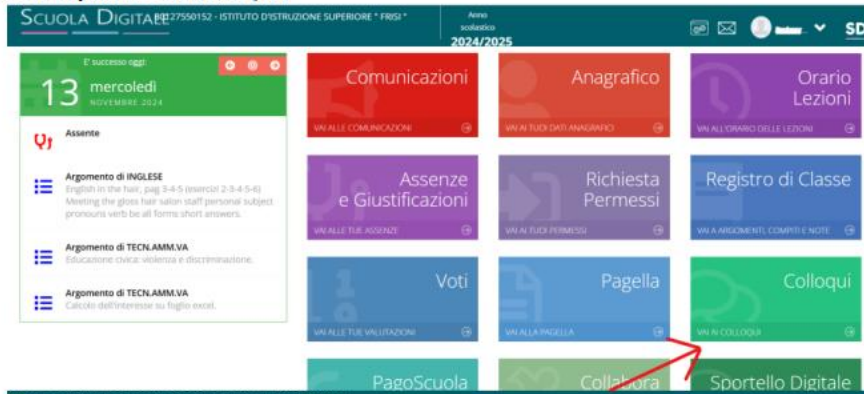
SCUOLA DIGITALE 8127550152 - ISTITUTO D'ISTRUZIONE SUPERIORE " FRISI "

Anno scolastico
2024/2025

SD

E' successo oggi:

13 mercoledì
NOVEMBRE 2024

Assente

Argomento di INGLESE
English in the hair, pag 3-4-5 (esercizi 2-3-4-5-6) Meeting the gloss hair salon staff personal subject pronouns verb be all forms short answers.

Argomento di TECN.AMM.VA
Educazione civica: violenza e discriminazione.

Argomento di TECN.AMM.VA
Calcolo dell'interesse su foglio excel.

Comunicazioni
VAI ALLE COMUNICAZIONI

Anagrafico
VAI AI TUOI DATI ANAGRAFICI

Orario Lezioni
VAI ALL'ORARIO DELLE LEZIONI

Assenze e Giustificazioni
VAI ALLE TUE ASSENZE

Richiesta Permessi
VAI AI TUOI PERMESSI

Registro di Classe
VAI A ARGOMENTI, COMPITI E NOTE

Voti
VAI ALLE TUE VALUTAZIONI

Pagella
VAI ALLA PAGELLA

Colloqui
VAI AI COLLOQUI

PagoScuola

Collabora

Sportello Digitale